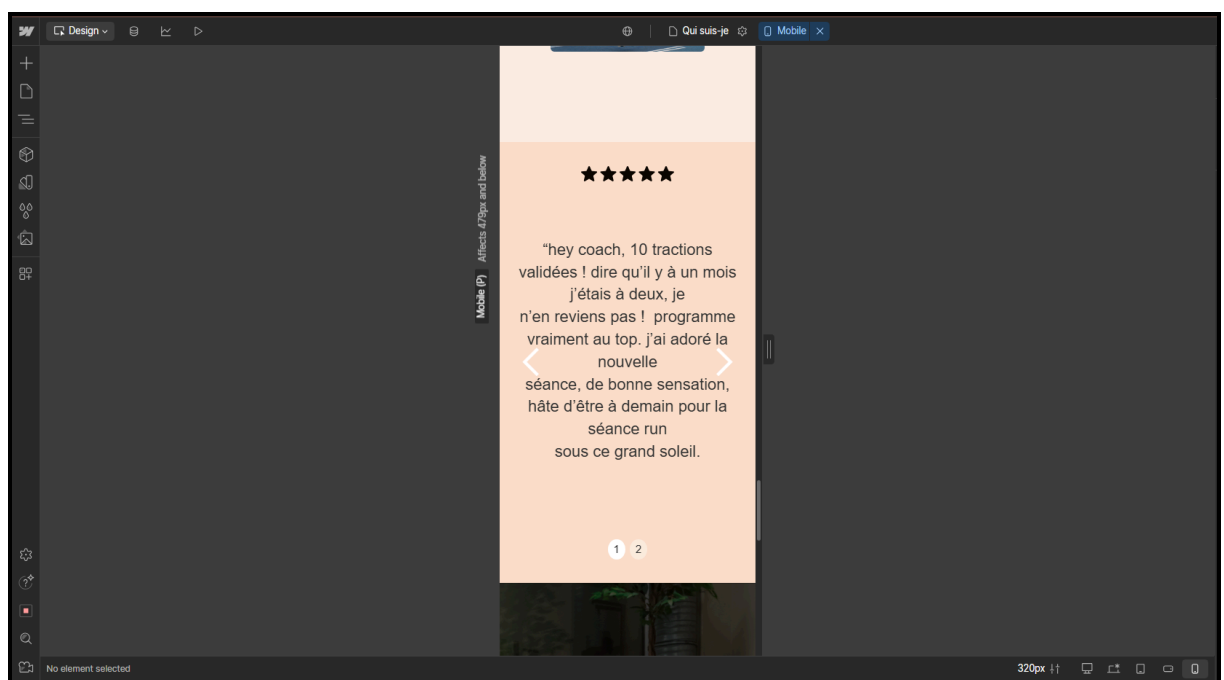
Design

Qui suis-je

Mobile

Mobile (P)

Affects 479px and below

★★★★★

“hey coach, 10 tractions validées ! dire qu'il y à un mois j'étais à deux, je n'en reviens pas ! programme vraiment au top. j'ai adoré la nouvelle séance, de bonne sensation, hâte d'être à demain pour la séance run sous ce grand soleil.

1 2

No element selected

320px